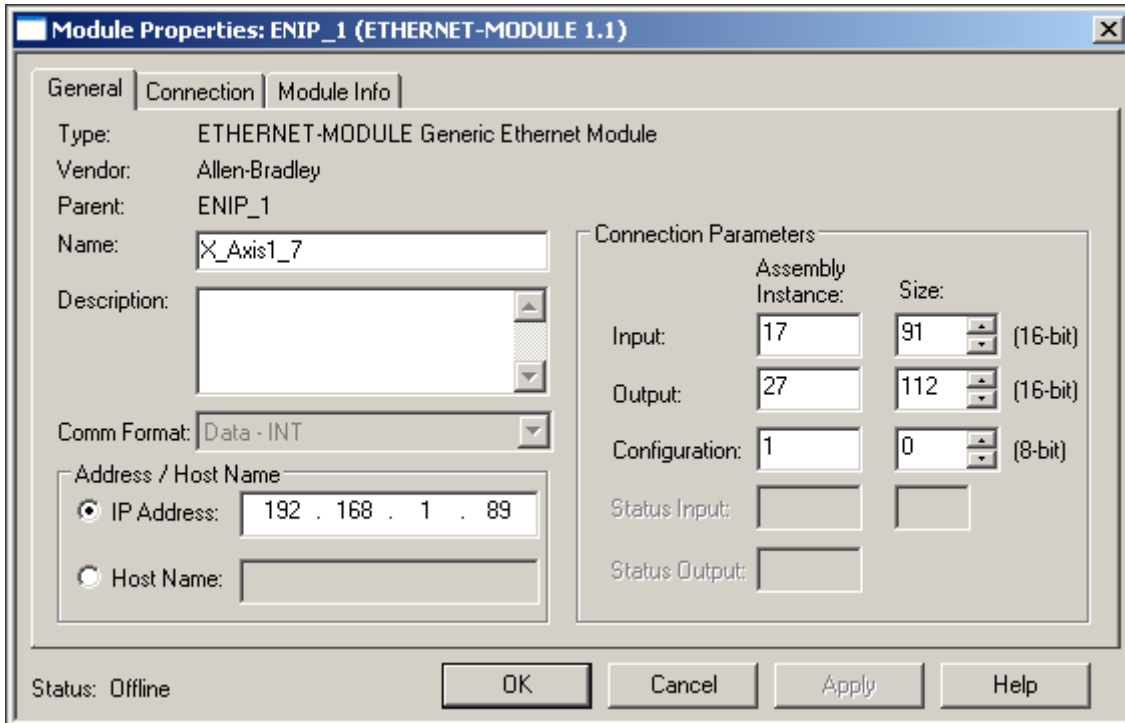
Module Properties: ENIP_1 (ETHERNET-MODULE 1.1)

General | Connection | Module Info

Type: ETHERNET-MODULE Generic Ethernet Module
Vendor: Allen-Bradley
Parent: ENIP_1
Name: X_Axis1_7
Description:
Comm Format: Data - INT

Address / Host Name
IP Address: 192 . 168 . 1 . 89
Host Name:

Connection Parameters

| | Assembly Instance: | Size: | |
|---|---|---|---|
| Input: | 17 | 91 | (16-bit) |
| Output: | 27 | 112 | (16-bit) |
| Configuration: | 1 | 0 | (8-bit) |
| Status Input: | | | |
| Status Output: | | | |

Status: Offline

OK Cancel Apply Help